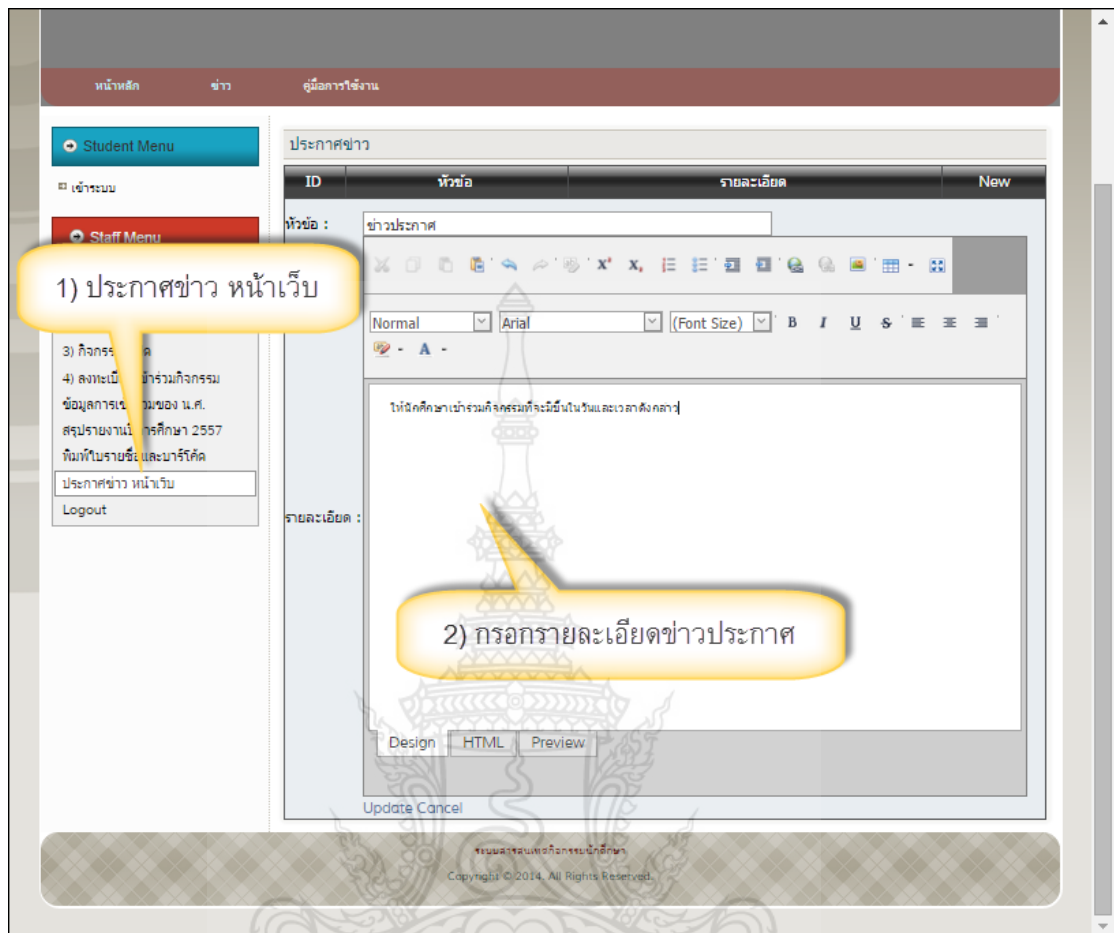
หน้าหลัก ข่าว คู่มือการใช้งาน

Student Menu

เข้าระบบ

Staff Menu

1) ประกาศข่าว หน้าเว็บ

3) กิจกรร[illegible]

4) ลงทะเบี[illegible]ข้าร่วมกิจกรรม

ข้อมูลการเ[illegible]ของ น.ศ.

สรุปรายงาน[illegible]ารศึกษา 2557

พิมพ์ใบรายชื่อและบาร์โค้ด

ประกาศข่าว หน้าเว็บ

Logout

ประกาศข่าว

| ID | หัวข้อ | รายละเอียด | New |
|---|---|---|---|

หัวข้อ : ข่าวประกาศ

Normal Arial (Font Size) B I U S

ให้นักศึกษาเข้าร่วมกิจกรรมที่จะมีขึ้นในวันและเวลาดังกล่าว

รายละเอียด :

2) กรอกรายละเอียดข่าวประกาศ

Design HTML Preview

Update Cancel

ระบบสารสนเทศกิจกรรมนักศึกษา

Copyright © 2014. All Rights Reserved.